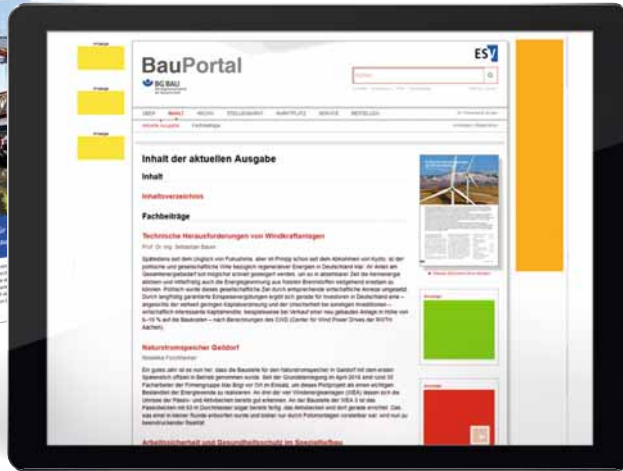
BauPortal

BG BAU

ESV

Suchen

Inhalt der aktuellen Ausgabe

Inhalt

Inhaltsverzeichnis

Fachbeiträge

Technische Herausforderungen von Windkraftanlagen

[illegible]

Naturstromspeicher Gaildorf

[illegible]

Arbeitssicherheit und Gesundheitsschutz im Spezialtiefbau